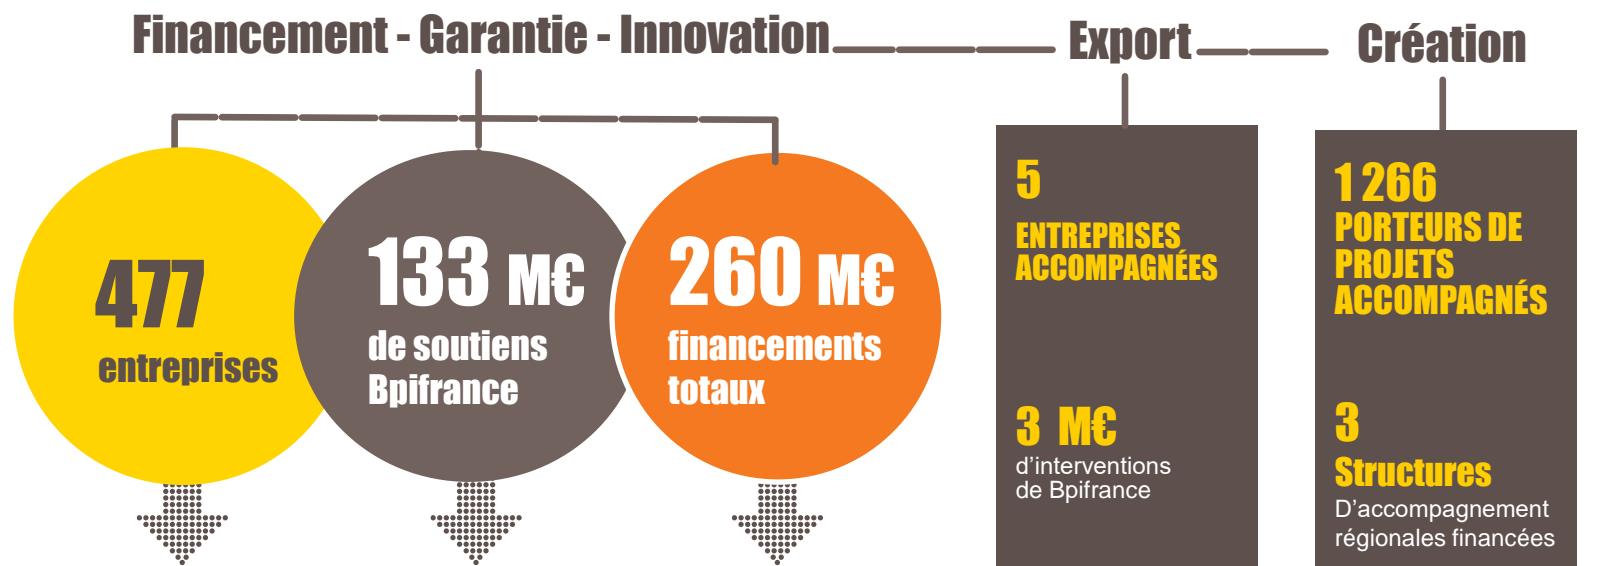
Financement - Garantie - Innovation

Export

Création

477
entreprises

133 M€
de soutiens Bpifrance

260 M€
financements totaux

5
ENTREPRISES ACCOMPAGNÉES

3 M€
d'interventions de Bpifrance

1 266
PORTEURS DE PROJETS ACCOMPAGNÉS

3
Structures
D'accompagnement régionales financées